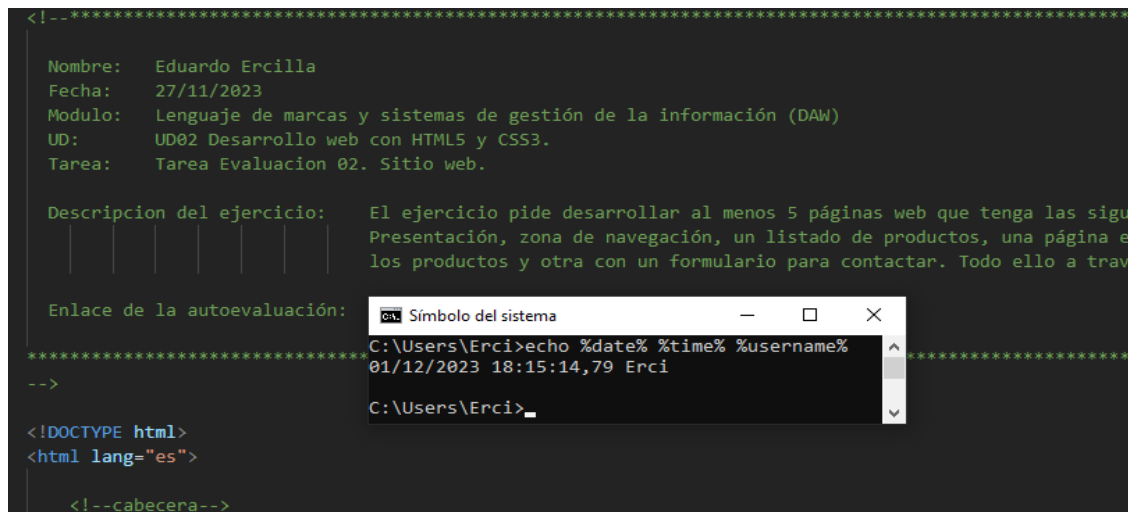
<!--****************************************************************************************

Nombre: Eduardo Ercilla
Fecha: 27/11/2023
Modulo: Lenguaje de marcas y sistemas de gestión de la información (DAW)
UD: UD02 Desarrollo web con HTML5 y CSS3.
Tarea: Tarea Evaluacion 02. Sitio web.

Descripcion del ejercicio: El ejercicio pide desarrollar al menos 5 páginas web que tenga las sigu
Presentación, zona de navegación, un listado de productos, una página e
los productos y otra con un formulario para contactar. Todo ello a trav

Enlace de la autoevaluación:

Símbolo del sistema

C:\Users\Erci>echo %date% %time% %username%
01/12/2023 18:15:14,79 Erci

C:\Users\Erci>_

*****************************************************************************************
-->

<!DOCTYPE html>
<html lang="es">

<!--cabecera-->